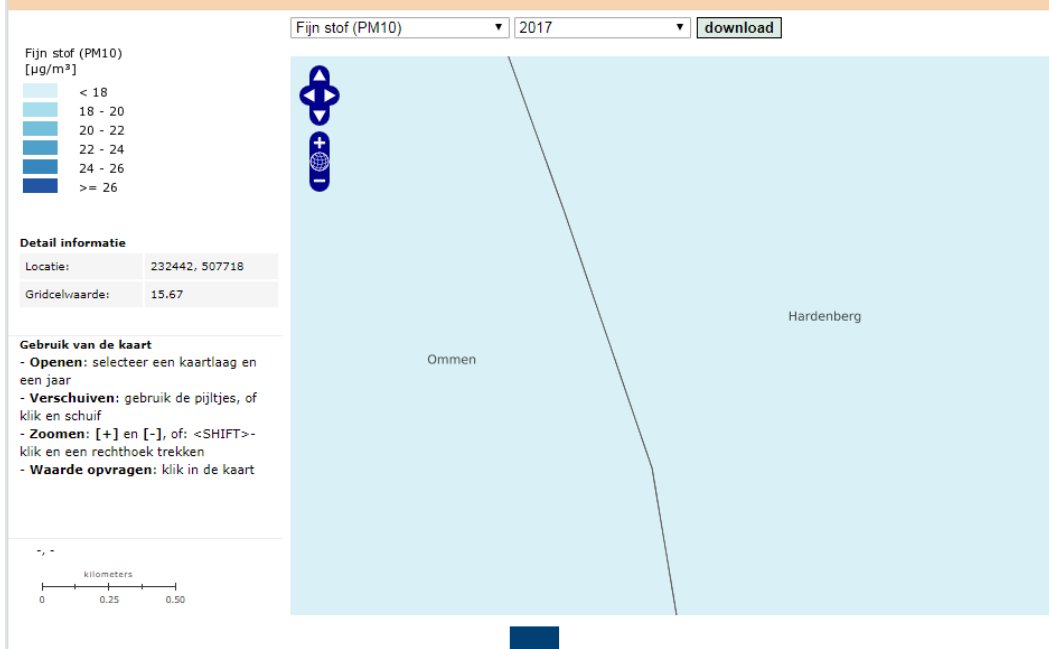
Fijn stof (PM10) ▾ 2017 ▾ download

Fijn stof (PM10)
[µg/m³]
< 18
18 - 20
20 - 22
22 - 24
24 - 26
>= 26

Detail informatie

| Locatie: | 232442, 507718 |
|---|---|
| Gridcelwaarde: | 15.67 |

Gebruik van de kaart
- **Openen**: selecteer een kaartlaag en een jaar
- **Verschuiven**: gebruik de pijltjes, of klik en schuif
- **Zoomen**: **[+]** en **[-]**, of: <SHIFT>-klik en een rechthoek trekken
- **Waarde opvragen**: klik in de kaart

-, -

kilometers
0 0.25 0.50

Hardenberg

Ommen